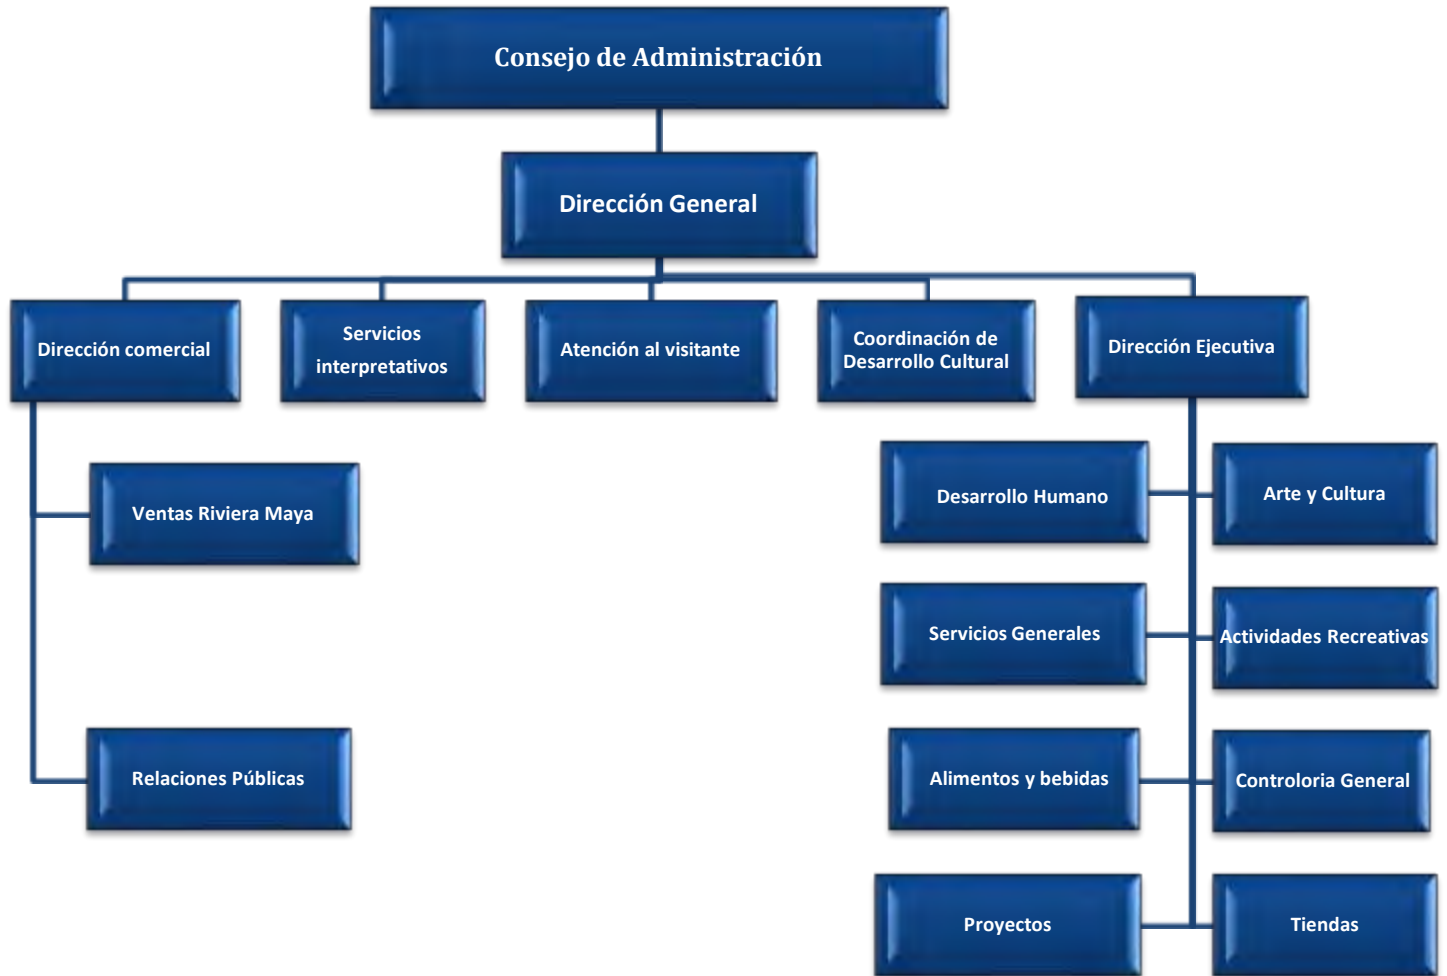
Consejo de Administración

Dirección General

Dirección comercial

Servicios interpretativos

Atención al visitante

Coordinación de Desarrollo Cultural

Dirección Ejecutiva

Ventas Riviera Maya

Relaciones Públicas

Desarrollo Humano

Arte y Cultura

Servicios Generales

Actividades Recreativas

Alimentos y bebidas

Controloria General

Proyectos

Tiendas